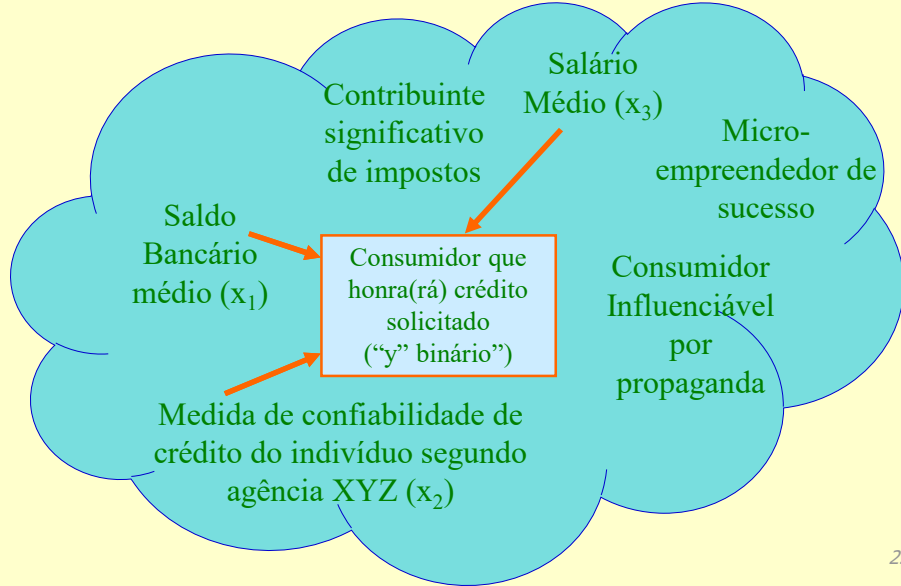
Contribuinte significativo de impostos

Salário Médio ($x_3$)

Micro-empreendedor de sucesso

Saldo Bancário médio ($x_1$)

Consumidor que honra(rá) crédito solicitado (“y” binário”)

Consumidor Influenciável por propaganda

Medida de confiabilidade de crédito do indivíduo segundo agência XYZ ($x_2$)

2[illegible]